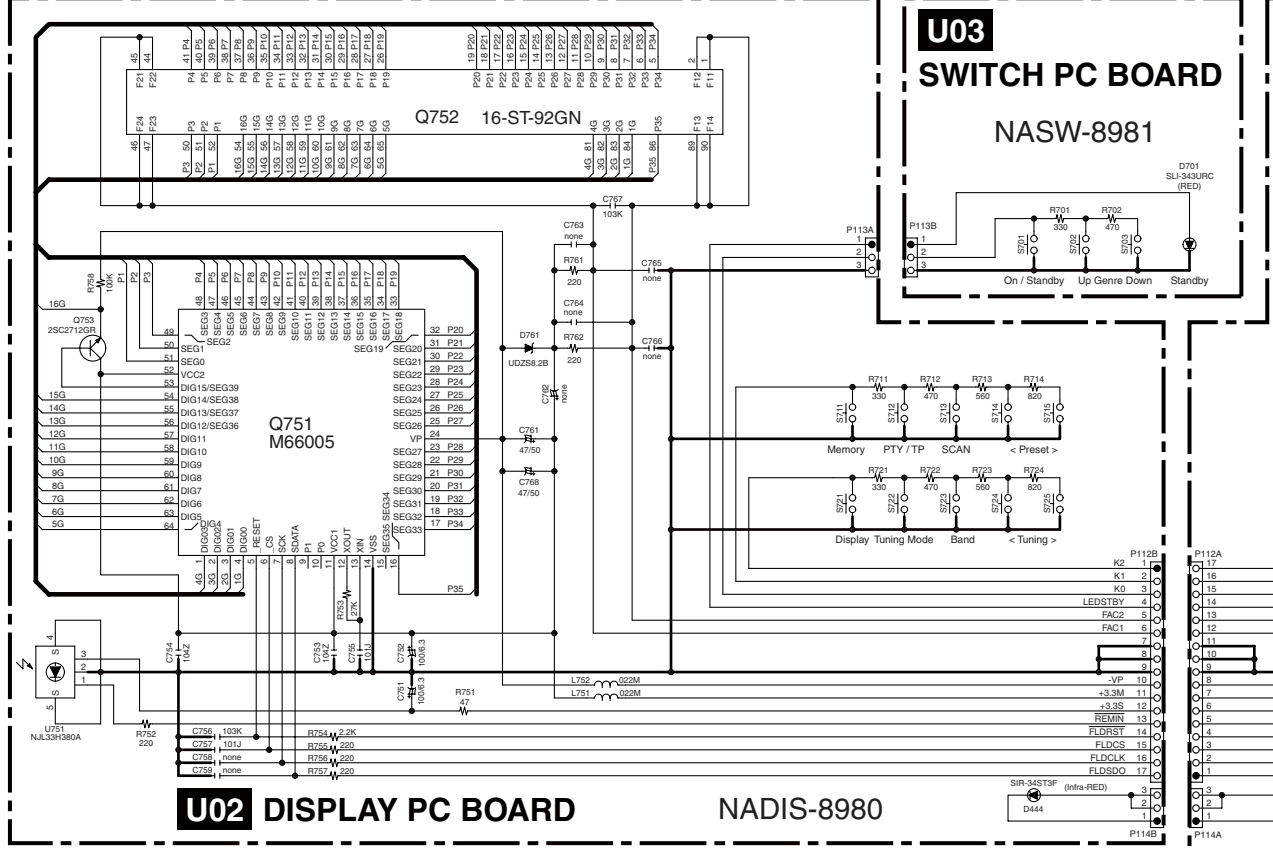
U03
SWITCH PC BOARD
NASW-8981

45 F21
44 F22
41 P4 P4
40 P5 P5
39 P6 P6
38 P7 P7
37 P8 P8
36 P9 P9
35 P10 P10
34 P11 P11
33 P12 P12
32 P13 P13
31 P14 P14
30 P15 P15
29 P16 P16
28 P17 P17
27 P18 P18
26 P19 P19
19 P20 P20
18 P21 P21
17 P22 P22
16 P23 P23
15 P24 P24
14 P25 P25
13 P26 P26
12 P27 P27
11 P28 P28
10 P29 P29
9 P30 P30
8 P31 P31
7 P32 P32
6 P33 P33
5 P34 P34
2 F12
1 F11

Q752 16-ST-92GN

F24 46
F23 47
P3 50 P3
P2 51 P2
P1 52 P1
16G 54 16G
15G 55 15G
14G 56 14G
13G 57 13G
12G 58 12G
11G 59 11G
10G 60 10G
9G 61 9G
8G 62 8G
7G 63 7G
6G 64 6G
5G 65 5G
4G 81 4G
3G 82 3G
2G 83 2G
1G 84 1G
P35 86 P35
F13 89
F14 90

C767
103K

D701
SLI-343URC
(RED)

C763
none
R761
220
C765
none
C764
none
R762
220
C766
none
D761
UDZS8.2B
C782
none

P113A
1
2
3
P113B
1
2
3
R701
330
R702
470
S701
S702
S703
On / Standby
Up Genre Down
Standby

R758
100K
P1 P2 P3
P4 P5 P6 P7 P8 P9 P10 P11 P12 P13 P14 P15 P16 P17 P18 P19
48 47 46 45 44 43 42 41 40 39 38 37 36 35 34 33
SEG3 SEG4 SEG5 SEG6 SEG7 SEG8 SEG9 SEG10 SEG11 SEG12 SEG13 SEG14 SEG15 SEG16 SEG17 SEG18
16G
Q753
2SC2712GR
49 SEG2
50 SEG1
51 SEG0
52 VCC2
53 DIG15/SEG39
15G 54 DIG14/SEG38
14G 55 DIG13/SEG37
13G 56 DIG12/SEG36
12G 57 DIG11
11G 58 DIG10
10G 59 DIG9
9G 60 DIG8
8G 61 DIG7
7G 62 DIG6
6G 63 DIG5
5G 64 DIG4

Q751
M66005

32 P20 SEG19
31 P21 SEG20
30 P22 SEG21
29 P23 SEG22
28 P24 SEG23
27 P25 SEG24
26 P26 SEG25
25 P27 SEG26
24 VP
23 P28 SEG27
22 P29 SEG28
21 P30 SEG29
20 P31 SEG30
19 P32 SEG31
18 P33 SEG32
17 P34 SEG33
SEG34 SEG35

C761
47/50
C768
47/50

DIG03 DIG02 DIG01 DIG00 _RESET _CS SCK SDATA P1 P0 VCC1 XOUT XIN VSS
4G 3G 2G 1G
1 2 3 4 5 6 7 8 9 10 11 12 13 14 15 16
P35

R711
330
R712
470
R713
560
R714
820
S711 S712 S713 S714 S715
Memory PTY / TP SCAN < Preset >
R721
330
R722
470
R723
560
R724
820
S721 S722 S723 S724 S725
Display Tuning Mode Band < Tuning >

P112B
K2 1
K1 2
K0 3
LEDSTBY 4
FAC2 5
FAC1 6
7
8
9
-VP 10
+3.3M 11
+3.3S 12
REMIN 13
FLDRST 14
FLDCS 15
FLDCLK 16
FLDSDO 17
P112A
17 16 15 14 13 12 11 10 9 8 7 6 5 4 3 2 1

C754
104Z
R753
27K
C753
104Z
C755
101J
C752
100/6.3
C751
100/6.3
R751
47
L752 022M
L751 022M

4 3 2 1 5 S
U751
NJL33H380A
R752
220
C756 103K
C757 101J
C758 none
C759 none
R754 2.2K
R755 220
R756 220
R757 220

SIR-34ST3F
(Infra-RED)
D444
3 2 1
P114B
3 2 1
P114A

U02 DISPLAY PC BOARD
NADIS-8980